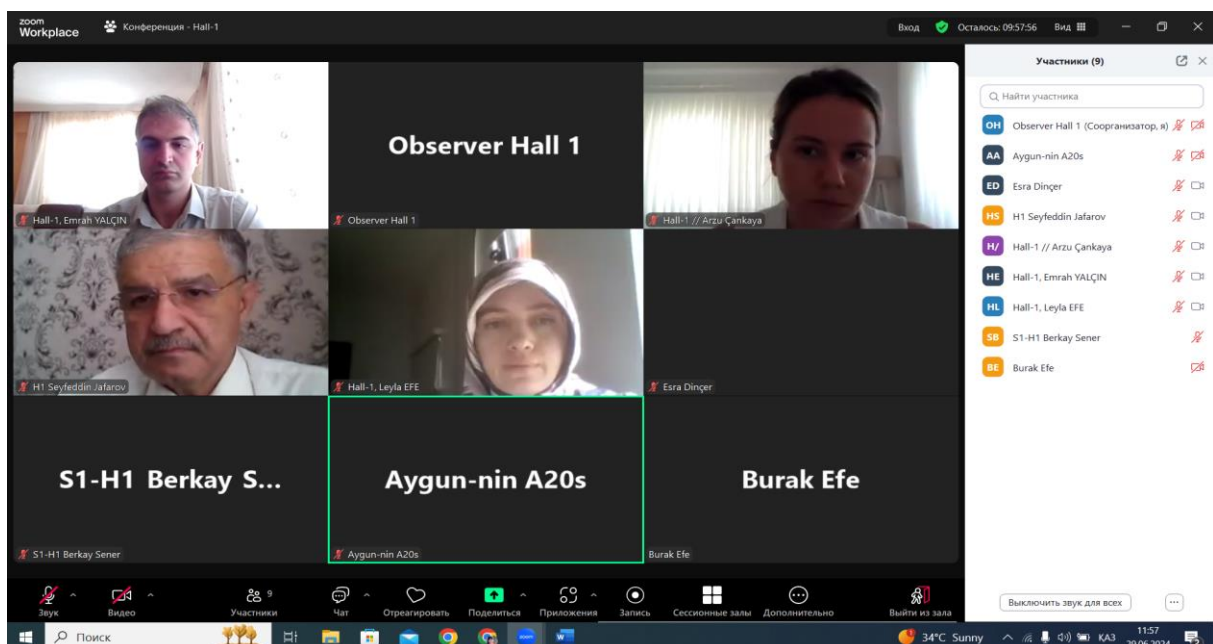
zoom Workplace
Конференция - Hall-1
Вход
Осталось: 09:57:56
Вид

Hall-1, Emrah YALÇIN
Observer Hall 1
Observer Hall 1
Hall-1 // Arzu Çankaya
H1 Seyfeddin Jafarov
Hall-1, Leyla EFE
Esra Dinçer
S1-H1 Berkay S...
S1-H1 Berkay Sener
Aygun-nin A20s
Aygun-nin A20s
Burak Efe
Burak Efe

Участники (9)
Найти участника
OH Observer Hall 1 (Соорганизатор, я)
AA Aygun-nin A20s
ED Esra Dinçer
HS H1 Seyfeddin Jafarov
H/ Hall-1 // Arzu Çankaya
HE Hall-1, Emrah YALÇIN
HL Hall-1, Leyla EFE
SB S1-H1 Berkay Sener
BE Burak Efe

Звук
Видео
9
Участники
Чат
Отреагировать
Поделиться
Приложения
Запись
Сессионные залы
Дополнительно
Выйти из зала
Выключить звук для всех

Поиск
34°C Sunny
КАЗ
11:57
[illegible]